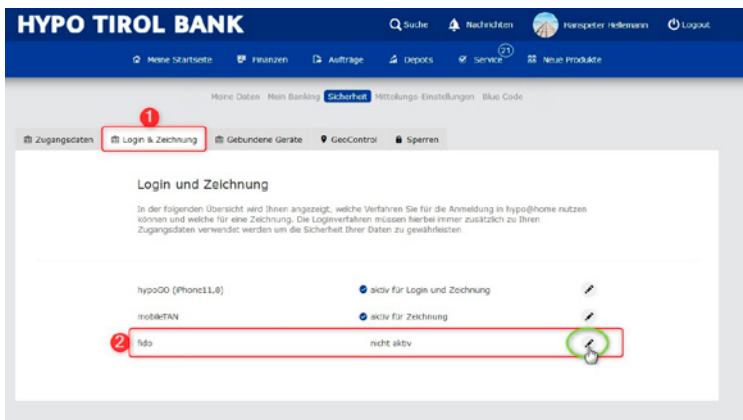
HYPO TIROL BANK

Suche Nachrichten Hanspeter Hellemann Logout

Meine Startseite Finanzen Aufträge Depots Service 21 Neue Produkte

Meine Daten Mein Banking Sicherheit Mitteilungs-Einstellungen Blue Code

1

Zugangsdaten Login & Zeichnung Gebundene Geräte GeoControl Sperren

Login und Zeichnung

In der folgenden Übersicht wird Ihnen angezeigt, welche Verfahren Sie für die Anmeldung in hypo@home nutzen können und welche für eine Zeichnung. Die Loginverfahren müssen hierbei immer zusätzlich zu Ihren Zugangsdaten verwendet werden um die Sicherheit Ihrer Daten zu gewährleisten.

hypoGO (iPhone11,8) aktiv für Login und Zeichnung

mobileTAN aktiv für Zeichnung

2

fido nicht aktiv